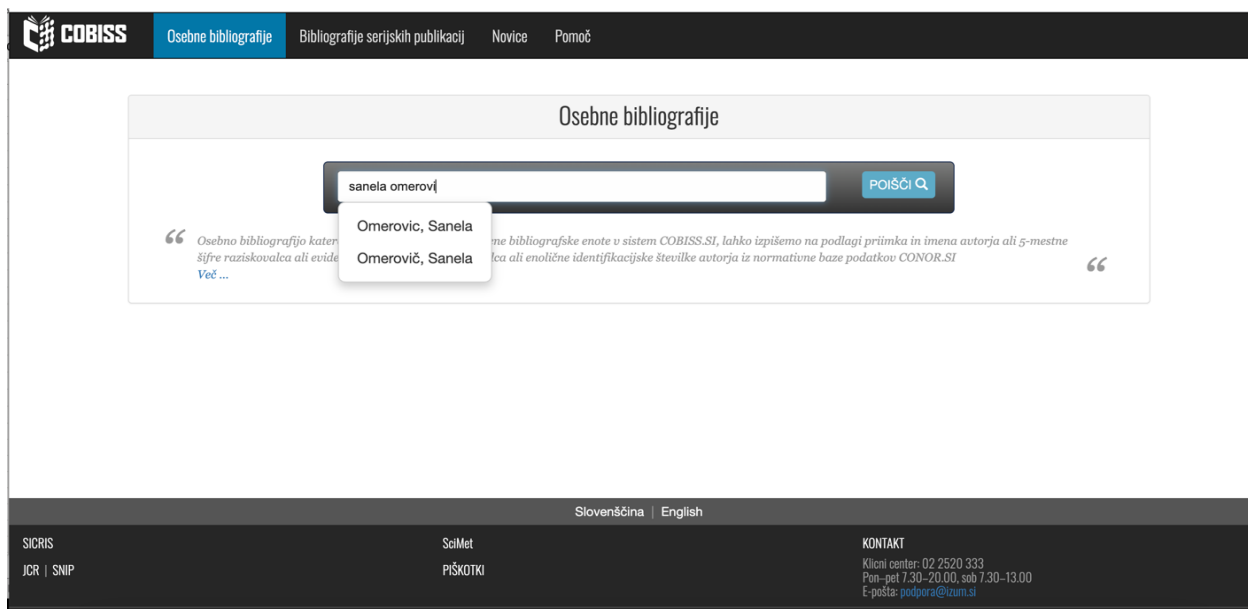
COBISS Osebne bibliografije Bibliografije serijskih publikacij Novice Pomoč

Osebne bibliografije

sanela omerovi

POIŠČI

Omerovic, Sanela

Omerovič, Sanela

Osebno bibliografijo kater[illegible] me bibliografske enote v sistem COBISS.SI, lahko izpišemo na podlagi priimka in imena avtorja ali 5-mestne šifre raziskovalca ali evide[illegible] lca ali enolične identifikacijske številke avtorja iz normativne baze podatkov CONOR.SI
Več ...

Slovenščina | English

SICRIS
JCR | SNIP

SciMet
PIŠKOTKI

KONTAKT
Klicni center: 02 2520 333
Pon–pet 7.30–20.00, sob 7.30–13.00
E-pošta: podpora@izum.si